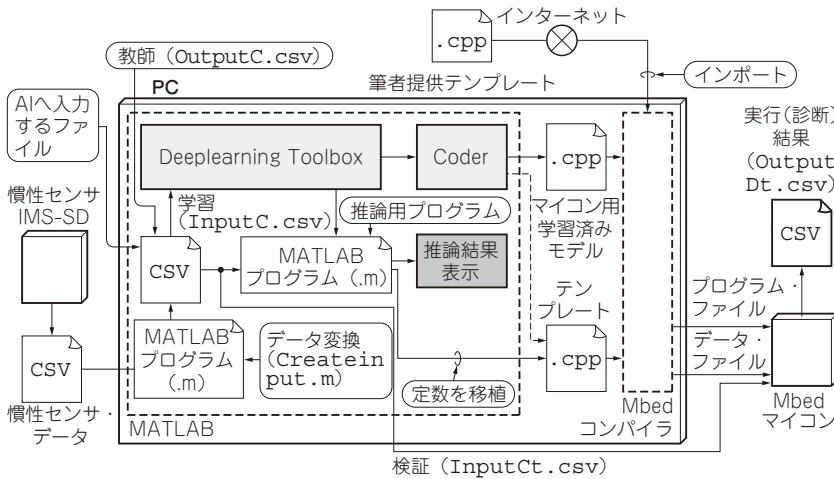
.cpp

インターネット

教師（OutputC.csv）

インポート

PC

筆者提供テンプレート

AIへ入力するファイル

実行（診断）結果（OutputDt.csv）

Deeplearning Toolbox

Coder

.cpp

マイコン用学習済みモデル

学習（InputC.csv）

推論用プログラム

慣性センサ IMS-SD

CSV

MATLAB プログラム（.m）

推論結果表示

CSV

テンプレート

プログラム・ファイル

データ・ファイル

MATLAB プログラム（.m）

データ変換（Createinput.m）

CSV

.cpp

定数を移植

慣性センサ・データ

MATLAB

Mbed コンパイラ

Mbed マイコン

検証（InputCt.csv）